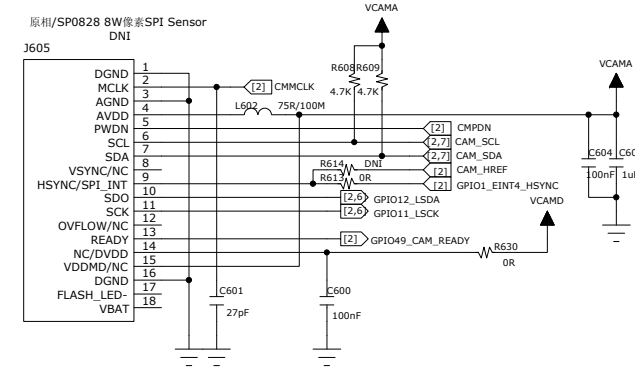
原相/SP0828 8W像素SPI Sensor
DNI
J605

| | |
|---|---|
| DGND | 1 |
| MCLK | 2 |
| AGND | 3 |
| AVDD | 4 |
| PWDN | 5 |
| SCL | 6 |
| SDA | 7 |
| VSYNC/NC | 8 |
| HSYNC/SPI_INT | 9 |
| SDO | 10 |
| SCK | 11 |
| OVFLOW/NC | 12 |
| READY | 13 |
| NC/DVDD | 14 |
| VDDMD/NC | 15 |
| DGND | 16 |
| FLASH_LED- | 17 |
| VBAT | 18 |

VCAMA
R608 R609
4.7K 4.7K
[2] CMMCLK
L602 75R/100M
VCAMA
[2] CMPDN
[2,7] CAM_SCL
[2,7] CAM_SDA
R614 DNI
[2] CAM_HREF
R613 0R
[2] GPIO1_EINT4_HSYNC
C604 C60
100nF 1uF
[2,6] GPIO12_LSDA
[2,6] GPIO11_LSCK
VCAMD
[2] GPIO49_CAM_READY
R630
0R
C601
27pF
C600
100nF